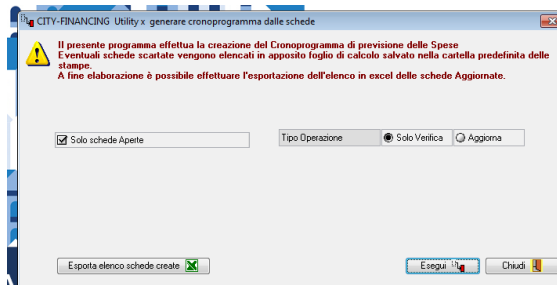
CITY-FINANCING Utility x generare cronoprogramma dalle schede

Il presente programma effettua la creazione del Cronoprogramma di previsione delle Spese
Eventuali schede scartate vengono elencati in apposito foglio di calcolo salvato nella cartella predefinita delle stampe.
A fine elaborazione è possibile effettuare l'esportazione dell'elenco in excel delle schede Aggiornate.

Solo schede Aperte

Tipo Operazione
Solo Verifica
Aggiorna

Esporta elenco schede create

Esegui
Chiudi